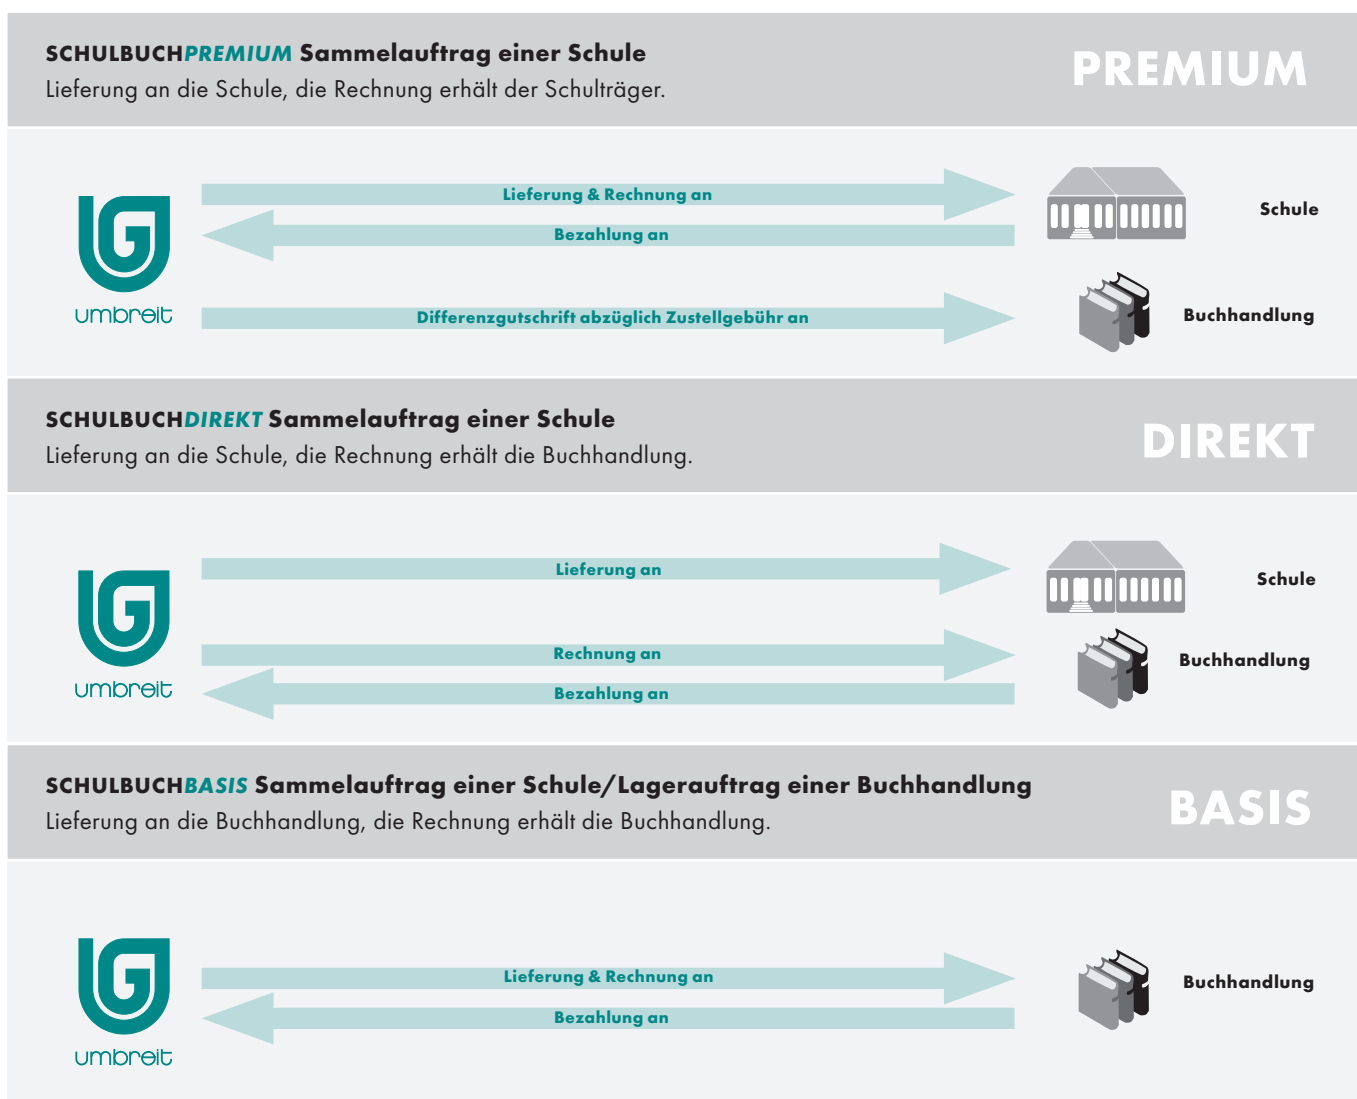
SCHULBUCHPREMIUM Sammelauftrag einer Schule
Lieferung an die Schule, die Rechnung erhält der Schulträger.

PREMIUM

umbreit

Lieferung & Rechnung an

Bezahlung an

Schule

Differenzgutschrift abzüglich Zustellgebühr an

Buchhandlung

SCHULBUCHDIREKT Sammelauftrag einer Schule
Lieferung an die Schule, die Rechnung erhält die Buchhandlung.

DIREKT

umbreit

Lieferung an

Schule

Rechnung an

Bezahlung an

Buchhandlung

SCHULBUCHBASIS Sammelauftrag einer Schule/Lagerauftrag einer Buchhandlung
Lieferung an die Buchhandlung, die Rechnung erhält die Buchhandlung.

BASIS

umbreit

Lieferung & Rechnung an

Bezahlung an

Buchhandlung